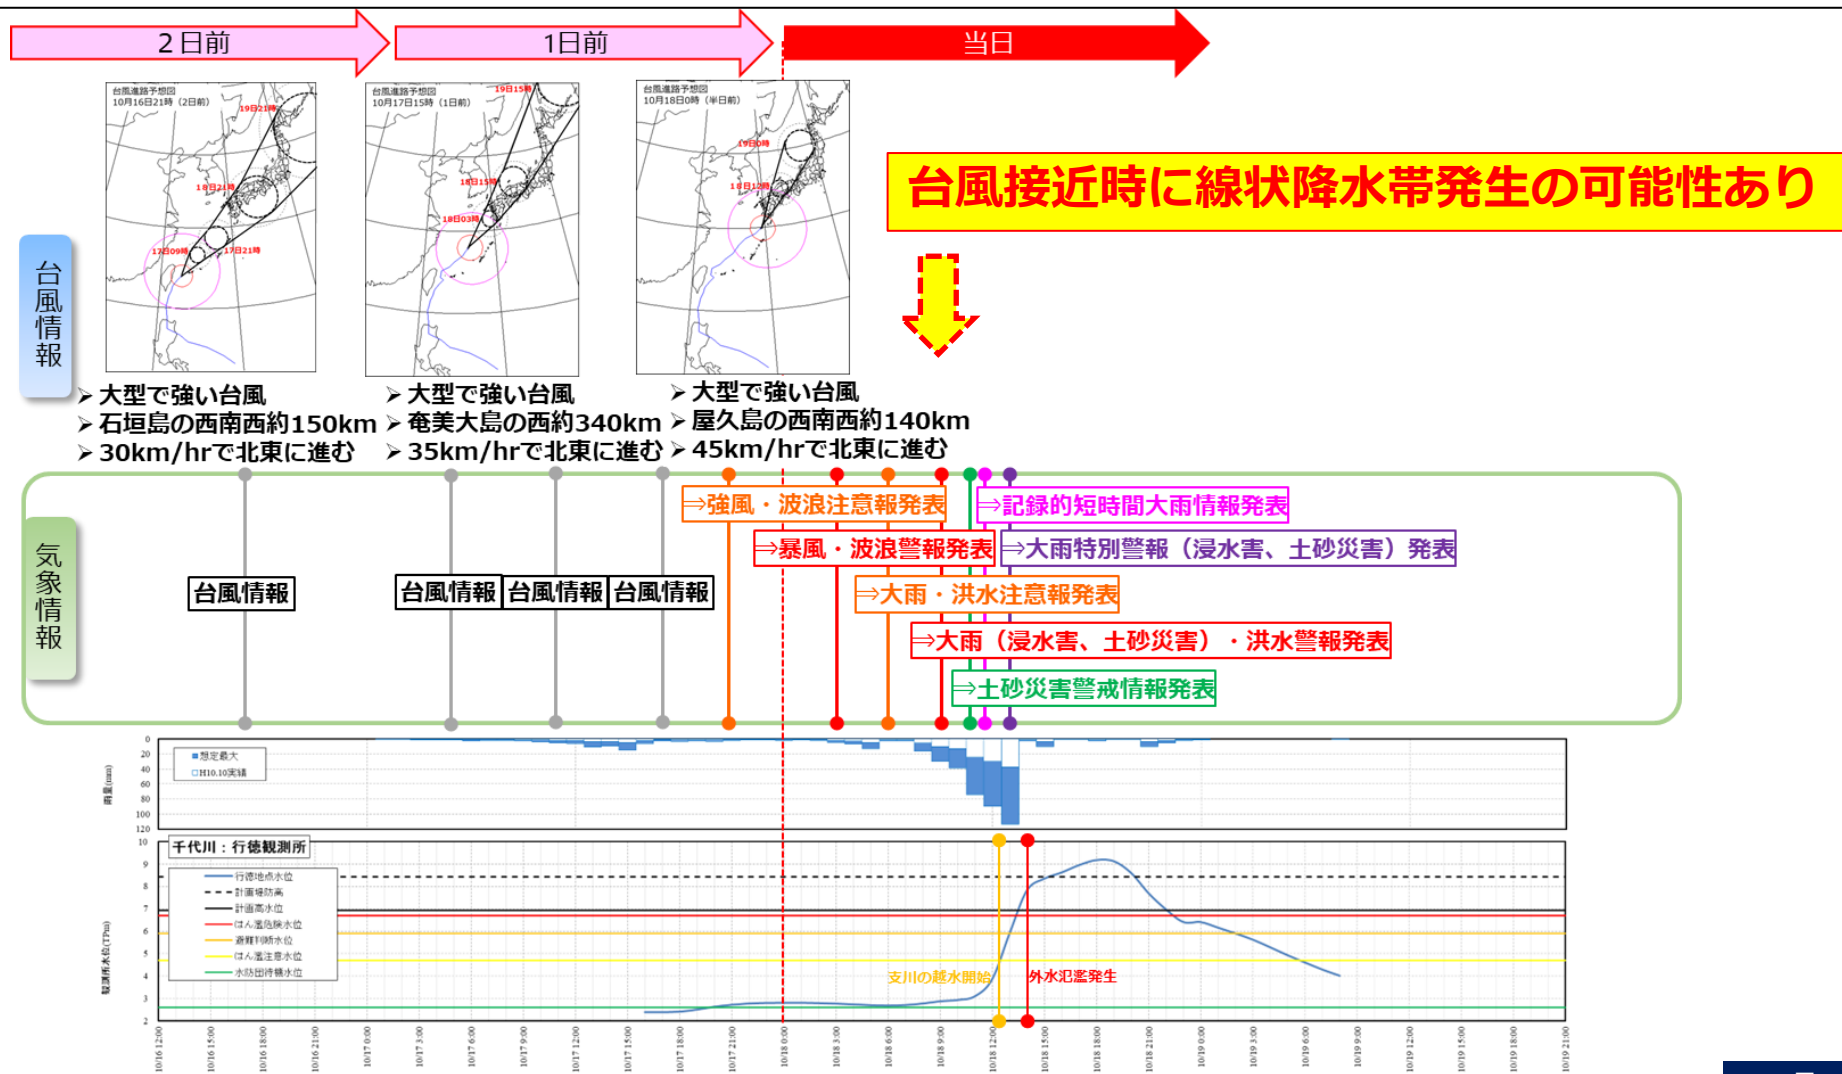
2日前

1日前

当日

台風進路予想図 10月16日21時（2日前）

19日21時

18日21時

17日09時

17日21時

台風進路予想図 10月17日15時（1日前）

19日15時

18日15時

18日03時

台風進路予想図 10月18日0時（半日前）

19日0時

18日12時

台風接近時に線状降水帯発生の可能性あり

台風情報

➢ 大型で強い台風
➢ 石垣島の西南西約150km
➢ 30km/hrで北東に進む

➢ 大型で強い台風
➢ 奄美大島の西約340km
➢ 35km/hrで北東に進む

➢ 大型で強い台風
➢ 屋久島の西南西約140km
➢ 45km/hrで北東に進む

気象情報

台風情報

台風情報

台風情報

台風情報

⇒強風・波浪注意報発表

⇒暴風・波浪警報発表

⇒大雨・洪水注意報発表

⇒大雨（浸水害、土砂災害）・洪水警報発表

⇒土砂災害警戒情報発表

⇒記録的短時間大雨情報発表

⇒大雨特別警報（浸水害、土砂災害）発表

■想定最大
□H10.10実績

雨量(mm)

0
20
40
60
80
100
120

千代川：行徳観測所

行徳地点水位
計画堤防高
計画高水位
はん濫危険水位
避難判断水位
はん濫注意水位
水防団待機水位

観測所水位(T.P.m)

10
9
8
7
6
5
4
3
2

支川の越水開始

外水氾濫発生

10/16 12:00
10/16 15:00
10/16 18:00
10/16 21:00
10/17 0:00
10/17 3:00
10/17 6:00
10/17 9:00
10/17 12:00
10/17 15:00
10/17 18:00
10/17 21:00
10/18 0:00
10/18 3:00
10/18 6:00
10/18 9:00
10/18 12:00
10/18 15:00
10/18 18:00
10/18 21:00
10/19 0:00
10/19 3:00
10/19 6:00
10/19 9:00
10/19 12:00
10/19 15:00
10/19 18:00
10/19 21:00